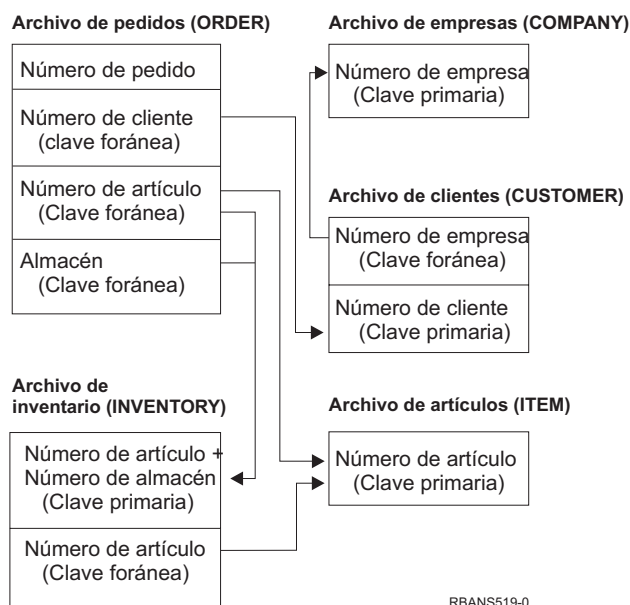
Archivo de pedidos (ORDER)

Número de pedido

Número de cliente (clave foránea)

Número de artículo (Clave foránea)

Almacén (Clave foránea)

Archivo de empresas (COMPANY)

Número de empresa (Clave primaria)

Archivo de clientes (CUSTOMER)

Número de empresa (Clave foránea)

Número de cliente (Clave primaria)

Archivo de inventario (INVENTORY)

Número de artículo + Número de almacén (Clave primaria)

Número de artículo (Clave foránea)

Archivo de artículos (ITEM)

Número de artículo (Clave primaria)

RBANS519-0